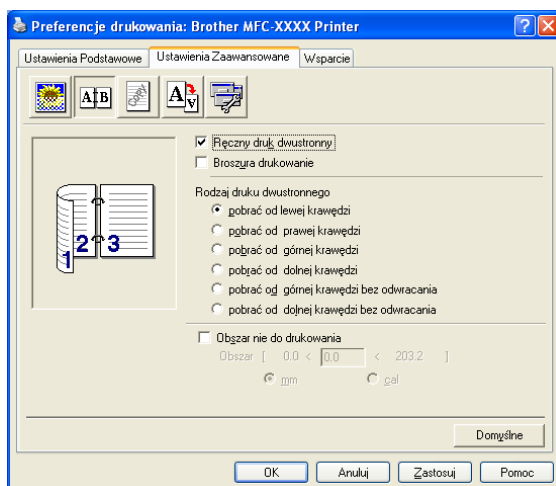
Preferencje drukowania: Brother MFC-XXXX Printer

Ustawienia Podstawowe | Ustawienia Zaawansowane | Wsparcie

1 2 3

Ręczny druk dwustronny
Broszura drukowanie

Rodzaj druku dwustronnego
pobrać od lewej krawędzi
pobrać od prawej krawędzi
pobrać od górnej krawędzi
pobrać od dolnej krawędzi
pobrać od górnej krawędzi bez odwracania
pobrać od dolnej krawędzi bez odwracania

Obszar nie do drukowania
Obszar [ 0.0 < 0.0 < 203.2 ]
mm cal

Domyślne

OK | Anuluj | Zastosuj | Pomoc